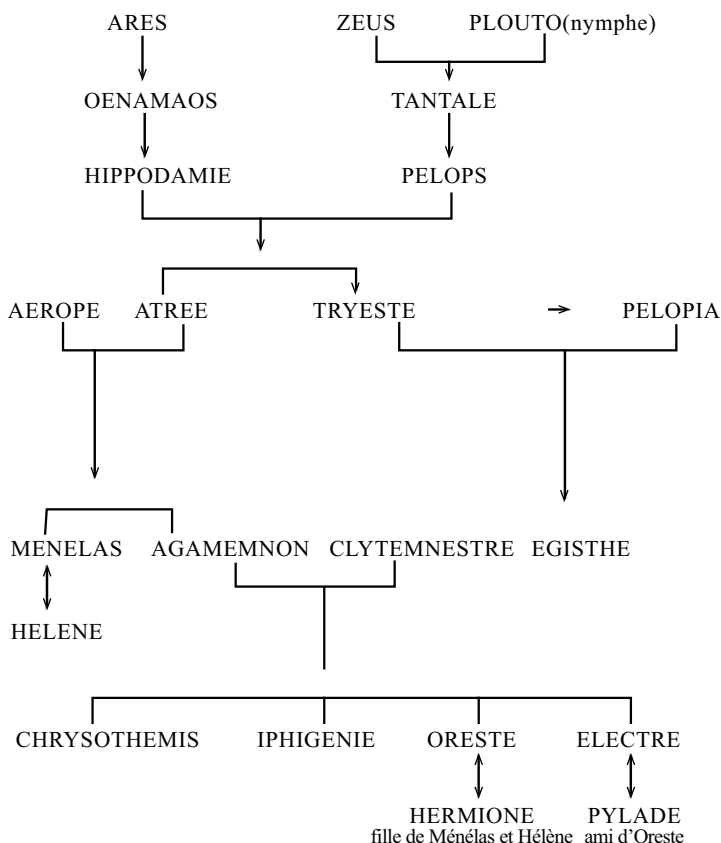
ARES

ZEUS

PLOUTO(nymphe)

OENAMAOS

TANTALE

HIPPODAMIE

PELOPS

AEROPE

ATREE

TRYESTE

PELOPIA

MENELAS

AGAMEMNON

CLYTEMNESTRE

EGISTHE

HELENE

CHRYSOTHEMIS

IPHIGENIE

ORESTE

ELECTRE

HERMIONE
fille de Ménélas et Hélène

PYLADE
ami d'Oreste